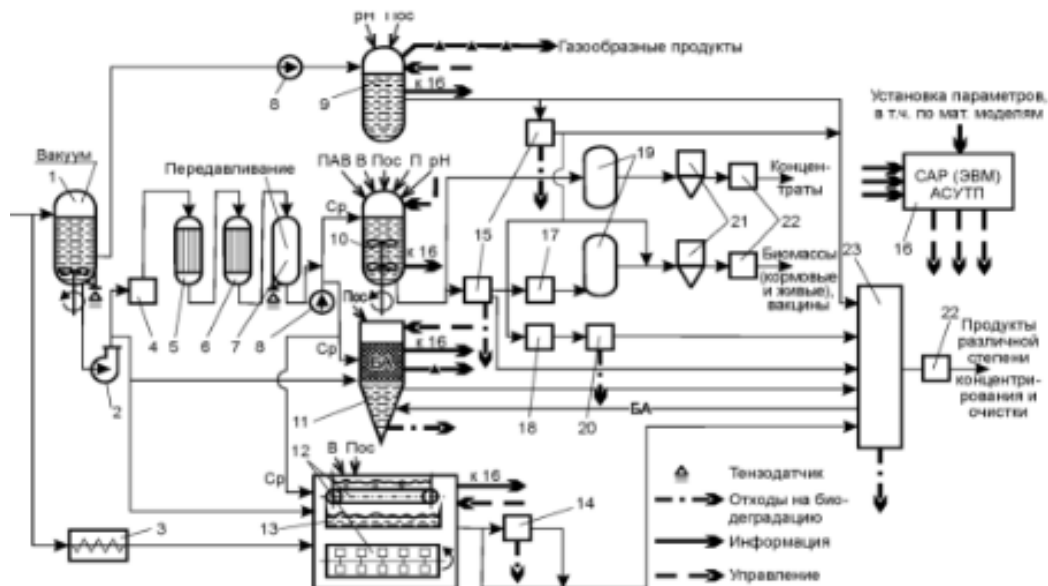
pH Пос
Газообразные продукты
8
9
к 16
Установка параметров, в т.ч. по мат. моделям
Вакуум
1
Передавливание
ПАВ В Пос П pH
Ср
19
Концентраты
САР (ЭВМ) АСУТП
16
10
к 16
15
17
21
22
Биомассы (кормовые и живые), вакцины
23
4
5
6
7
8
Пос
Ср
БА
к 16
2
22
Продукты различной степени концентрирования и очистки
11
18
20
БА
12
В Пос
Ср
к 16
Тензодатчик
Отходы на биодеградацию
14
3
13
Информация
Управление